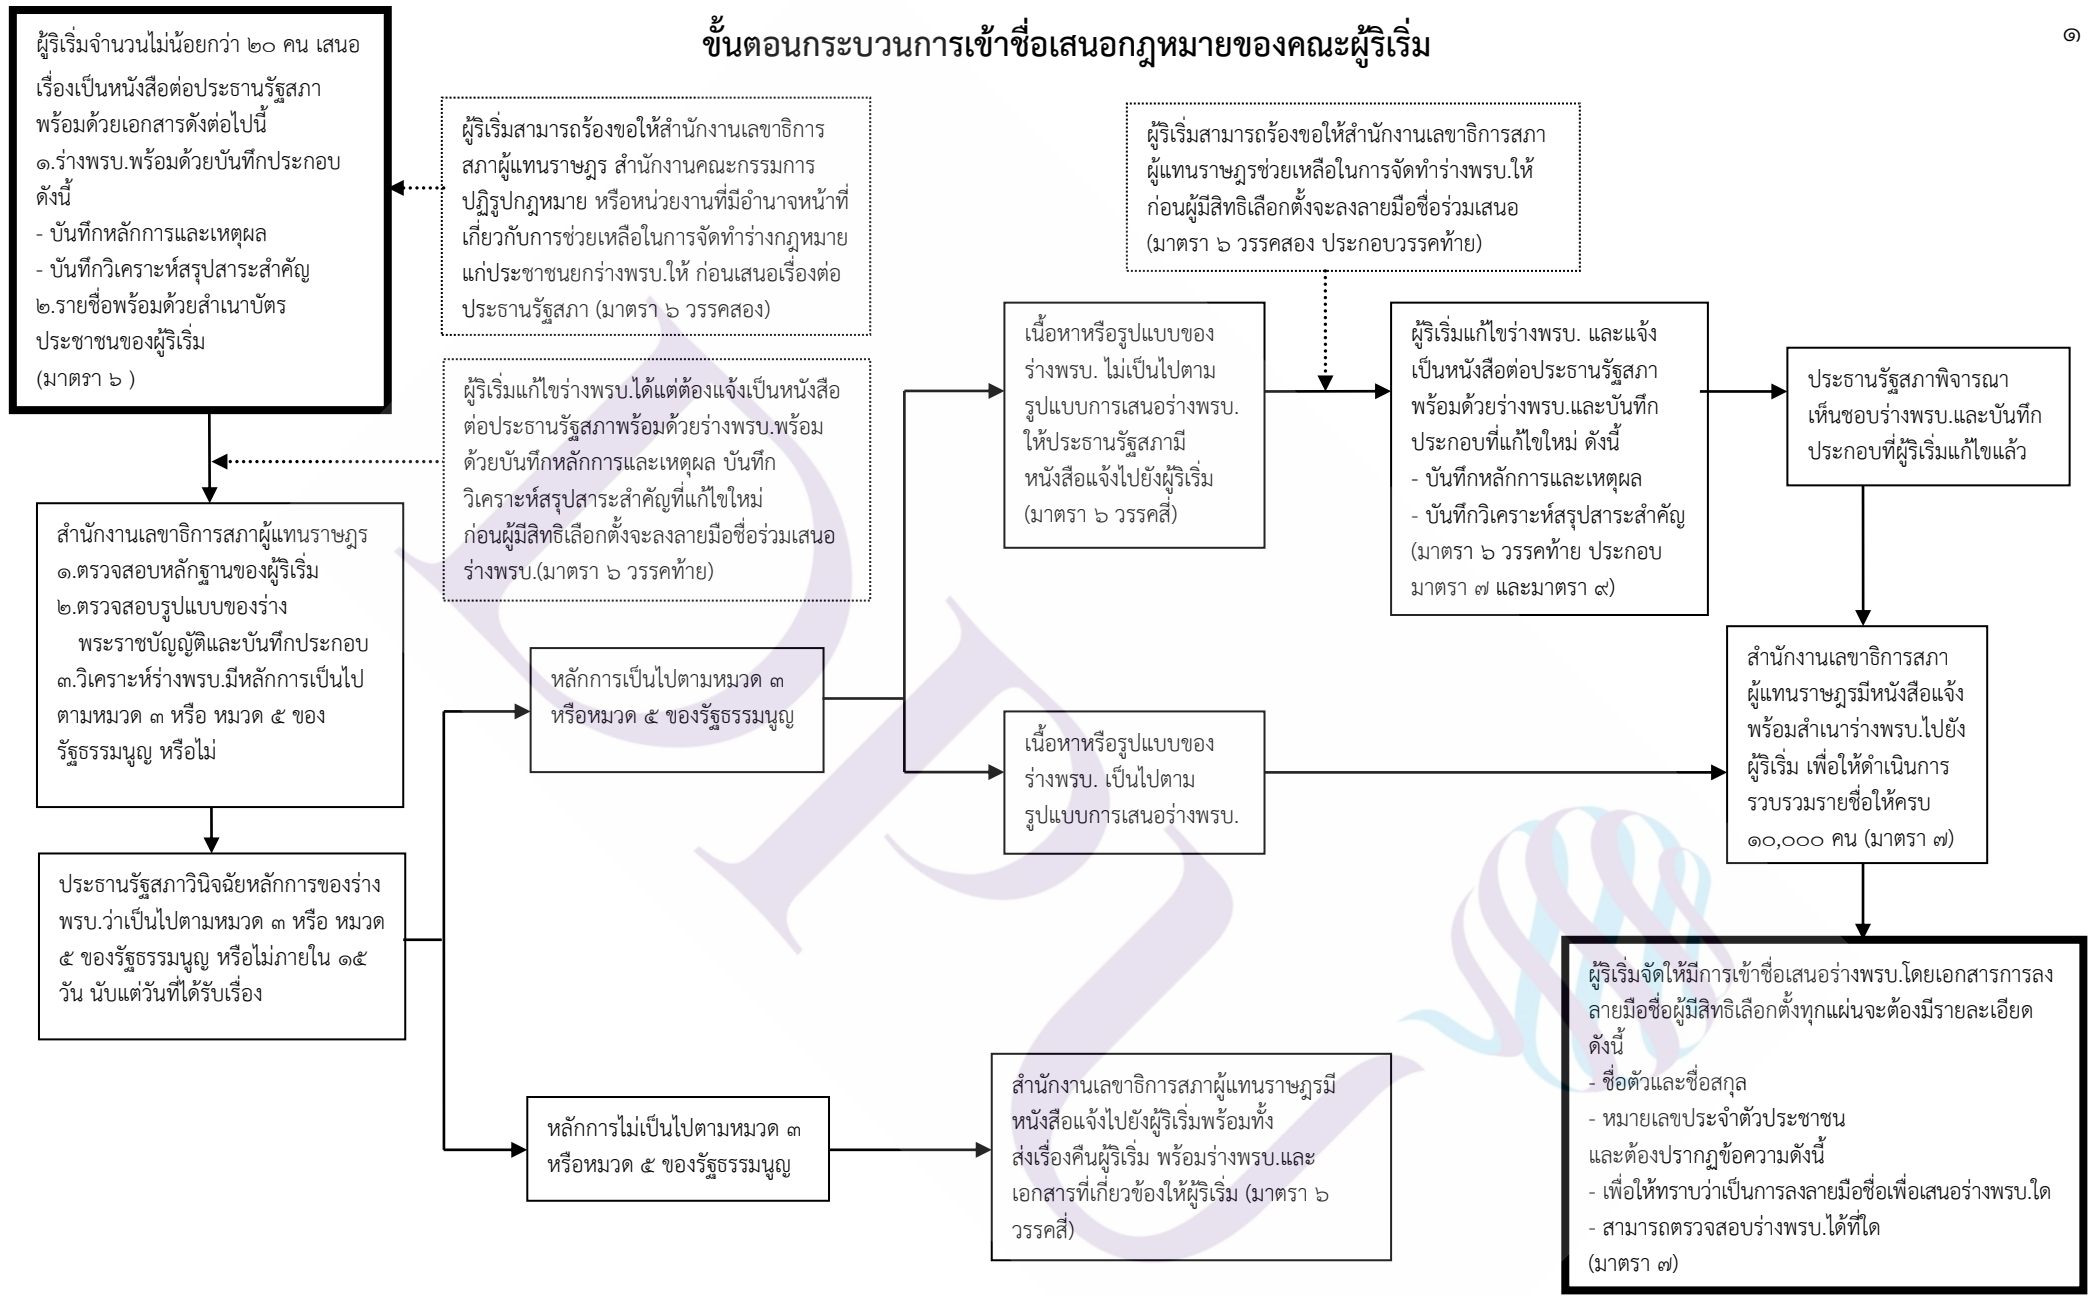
ขั้นตอนกระบวนการเข้าชื่อเสนอกฎหมายของคณะผู้ริเริ่ม

๑

ผู้ริเริ่มจำนวนไม่น้อยกว่า ๒๐ คน เสนอเรื่องเป็นหนังสือต่อประธานรัฐสภา พร้อมด้วยเอกสารดังต่อไปนี้
๑.ร่างพรบ.พร้อมด้วยบันทึกประกอบ ดังนี้
- บันทึกหลักการและเหตุผล
- บันทึกวิเคราะห์สรุปสาระสำคัญ
๒.รายชื่อพร้อมด้วยสำเนาบัตรประชาชนของผู้ริเริ่ม
(มาตรา ๖ )

ผู้ริเริ่มสามารถร้องขอให้สำนักงานเลขาธิการสภาผู้แทนราษฎร สำนักงานคณะกรรมการปฏิรูปกฎหมาย หรือหน่วยงานที่มีอำนาจหน้าที่เกี่ยวกับการช่วยเหลือในการจัดทำร่างกฎหมายแก่ประชาชนยกร่างพรบ.ให้ ก่อนเสนอเรื่องต่อประธานรัฐสภา (มาตรา ๖ วรรคสอง)

ผู้ริเริ่มแก้ไขร่างพรบ.ได้แต่ต้องแจ้งเป็นหนังสือต่อประธานรัฐสภาพร้อมด้วยร่างพรบ.พร้อมด้วยบันทึกหลักการและเหตุผล บันทึกวิเคราะห์สรุปสาระสำคัญที่แก้ไขใหม่ ก่อนผู้มีสิทธิเลือกตั้งจะลงลายมือชื่อร่วมเสนอร่างพรบ.(มาตรา ๖ วรรคท้าย)

ผู้ริเริ่มสามารถร้องขอให้สำนักงานเลขาธิการสภาผู้แทนราษฎรช่วยเหลือในการจัดทำร่างพรบ.ให้ก่อนผู้มีสิทธิเลือกตั้งจะลงลายมือชื่อร่วมเสนอ (มาตรา ๖ วรรคสอง ประกอบวรรคท้าย)

เนื้อหาหรือรูปแบบของร่างพรบ. ไม่เป็นไปตามรูปแบบการเสนอร่างพรบ. ให้ประธานรัฐสภามีหนังสือแจ้งไปยังผู้ริเริ่ม (มาตรา ๖ วรรคสี่)

ผู้ริเริ่มแก้ไขร่างพรบ. และแจ้งเป็นหนังสือต่อประธานรัฐสภา พร้อมด้วยร่างพรบ.และบันทึกประกอบที่แก้ไขใหม่ ดังนี้
- บันทึกหลักการและเหตุผล
- บันทึกวิเคราะห์สรุปสาระสำคัญ
(มาตรา ๖ วรรคท้าย ประกอบมาตรา ๗ และมาตรา ๙)

ประธานรัฐสภาพิจารณาเห็นชอบร่างพรบ.และบันทึกประกอบที่ผู้ริเริ่มแก้ไขแล้ว

สำนักงานเลขาธิการสภาผู้แทนราษฎร
๑.ตรวจสอบหลักฐานของผู้ริเริ่ม
๒.ตรวจสอบรูปแบบของร่างพระราชบัญญัติและบันทึกประกอบ
๓.วิเคราะห์ร่างพรบ.มีหลักการเป็นไปตามหมวด ๓ หรือ หมวด ๕ ของรัฐธรรมนูญ หรือไม่

หลักการเป็นไปตามหมวด ๓ หรือหมวด ๕ ของรัฐธรรมนูญ

เนื้อหาหรือรูปแบบของร่างพรบ. เป็นไปตามรูปแบบการเสนอร่างพรบ.

สำนักงานเลขาธิการสภาผู้แทนราษฎรมีหนังสือแจ้งพร้อมสำเนาร่างพรบ.ไปยังผู้ริเริ่ม เพื่อให้ดำเนินการรวบรวมรายชื่อให้ครบ ๑๐,๐๐๐ คน (มาตรา ๗)

ประธานรัฐสภาวินิจฉัยหลักการของร่างพรบ.ว่าเป็นไปตามหมวด ๓ หรือ หมวด ๕ ของรัฐธรรมนูญ หรือไม่ภายใน ๑๕ วัน นับแต่วันที่ได้รับเรื่อง

หลักการไม่เป็นไปตามหมวด ๓ หรือหมวด ๕ ของรัฐธรรมนูญ

สำนักงานเลขาธิการสภาผู้แทนราษฎรมีหนังสือแจ้งไปยังผู้ริเริ่มพร้อมทั้งส่งเรื่องคืนผู้ริเริ่ม พร้อมร่างพรบ.และเอกสารที่เกี่ยวข้องให้ผู้ริเริ่ม (มาตรา ๖ วรรคสี่)

ผู้ริเริ่มจัดให้มีการเข้าชื่อเสนอร่างพรบ.โดยเอกสารการลงลายมือชื่อผู้มีสิทธิเลือกตั้งทุกแผ่นจะต้องมีรายละเอียด ดังนี้
- ชื่อตัวและชื่อสกุล
- หมายเลขประจำตัวประชาชน
และต้องปรากฏข้อความดังนี้
- เพื่อให้ทราบว่าเป็นการลงลายมือชื่อเพื่อเสนอร่างพรบ.ใด
- สามารถตรวจสอบร่างพรบ.ได้ที่ใด
(มาตรา ๗)